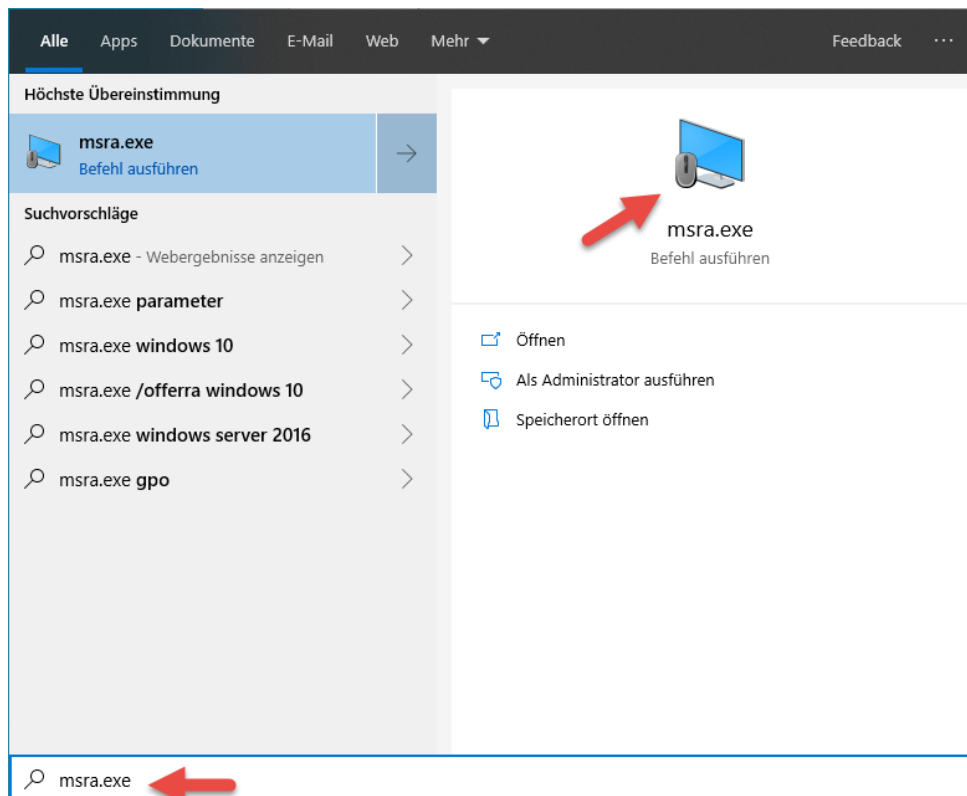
Alle Apps Dokumente E-Mail Web Mehr Feedback ···

Höchste Übereinstimmung

msra.exe
Befehl ausführen

Suchvorschläge

msra.exe - Webergebnisse anzeigen

msra.exe parameter

msra.exe windows 10

msra.exe /offerra windows 10

msra.exe windows server 2016

msra.exe gpo

msra.exe
Befehl ausführen

Öffnen

Als Administrator ausführen

Speicherort öffnen

msra.exe